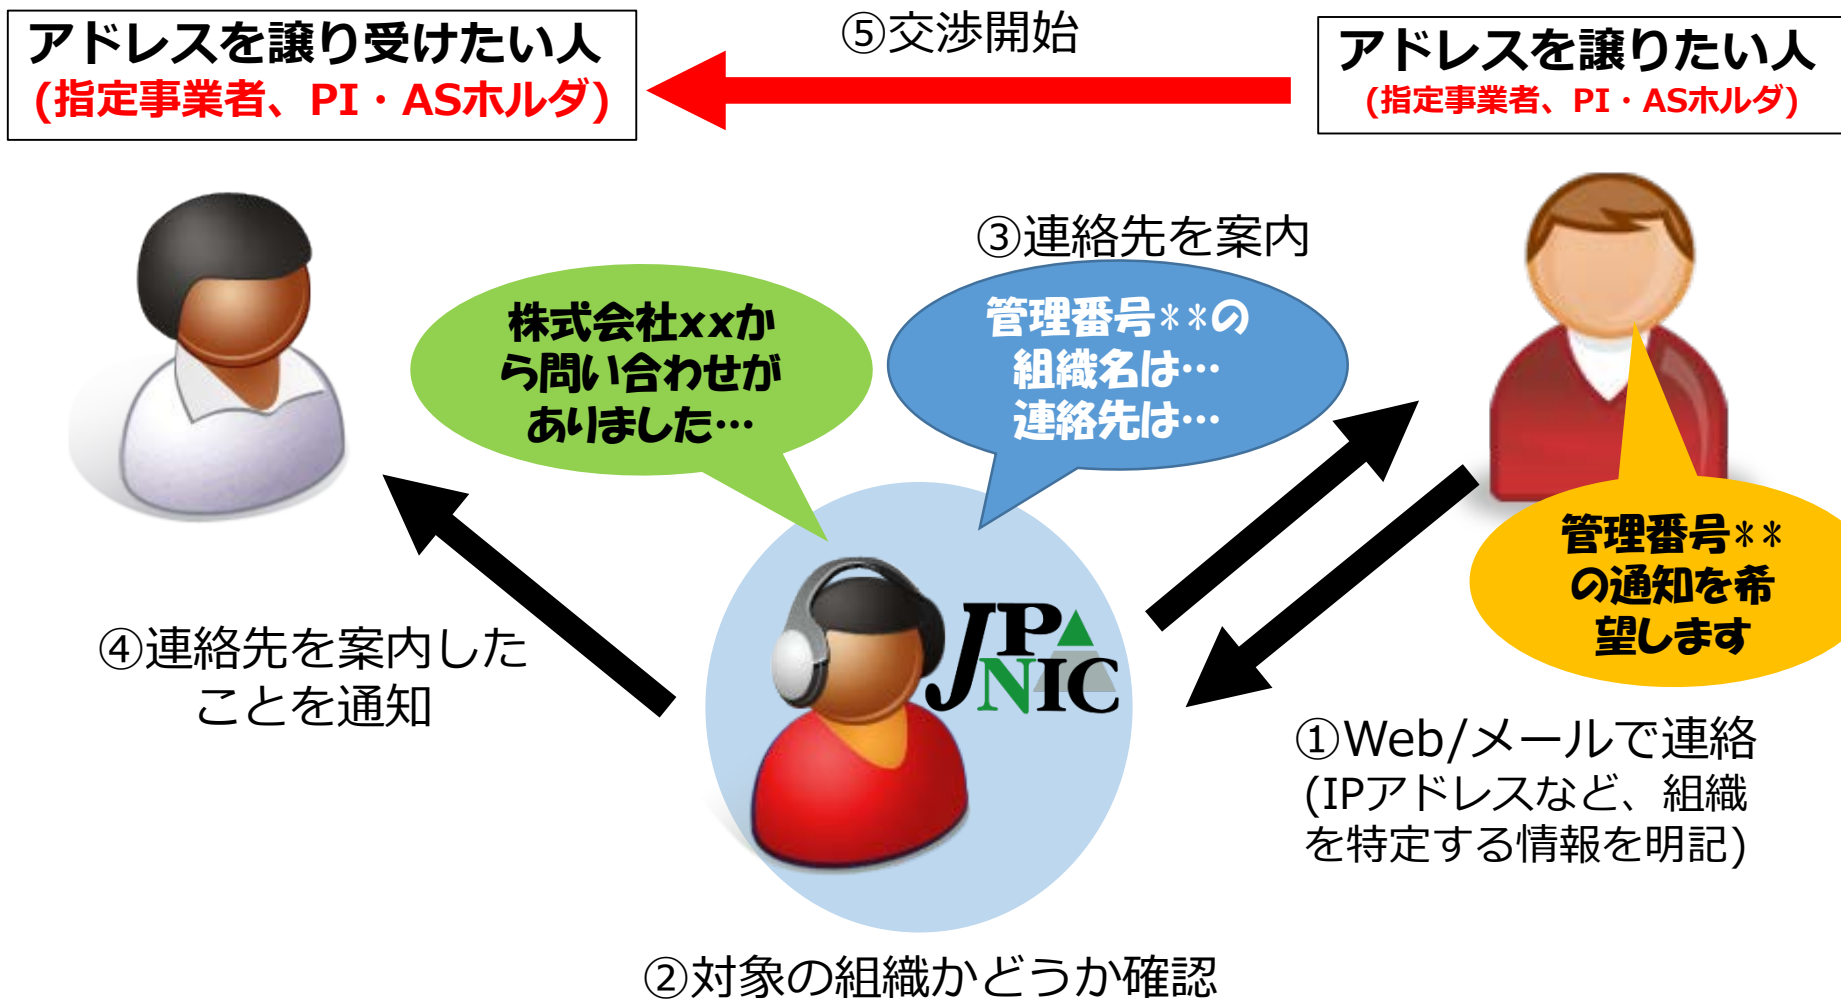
アドレスを譲り受けたい人
(指定事業者、PI・ASホルダ)

⑤交渉開始

アドレスを譲りたい人
(指定事業者、PI・ASホルダ)

③連絡先を案内

株式会社xxから問い合わせがありました…

管理番号**の組織名は…連絡先は…

管理番号**の通知を希望します

JPNIC

④連絡先を案内したことを通知

①Web/メールで連絡
(IPアドレスなど、組織を特定する情報を明記)

②対象の組織かどうか確認